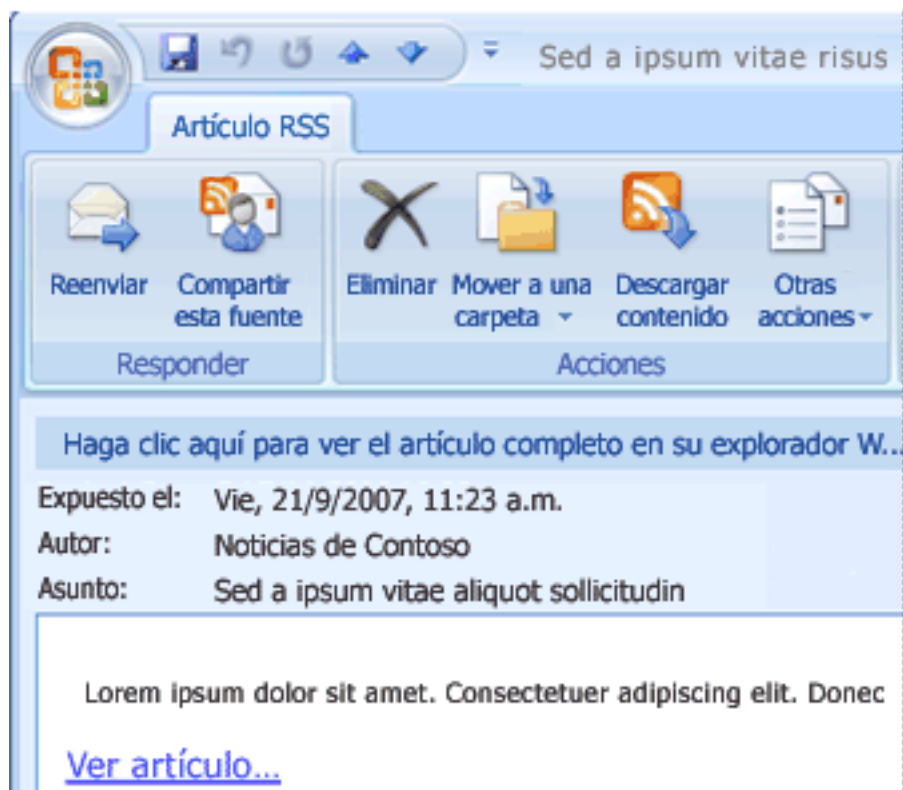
Sed a ipsum vitae risus

Artículo RSS

Reenviar

Compartir esta fuente

Responder

Eliminar

Mover a una carpeta

Descargar contenido

Otras acciones

Acciones

Haga clic aquí para ver el artículo completo en su explorador W...

Expuesto el: Vie, 21/9/2007, 11:23 a.m.

Autor: Noticias de Contoso

Asunto: Sed a ipsum vitae aliquot sollicitudin

Lorem ipsum dolor sit amet. Consectetuer adipiscing elit. Donec

Ver artículo...